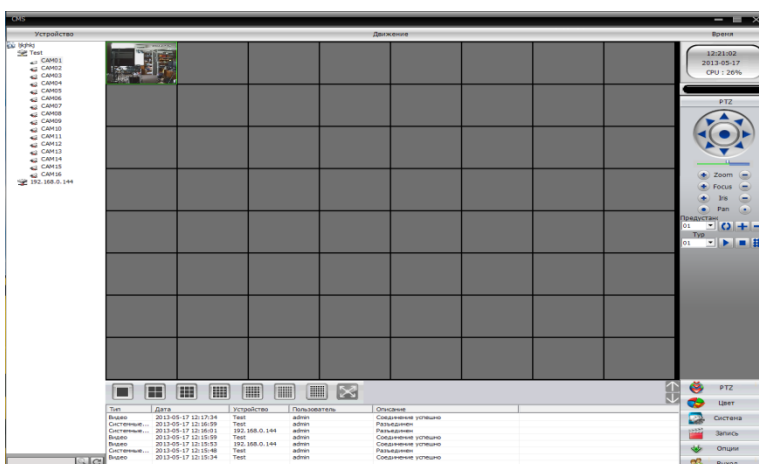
CMS

Устройство

Движение

Время

tkjhkj
Test
CAM01
CAM02
CAM03
CAM04
CAM05
CAM06
CAM07
CAM08
CAM09
CAM10
CAM11
CAM12
CAM13
CAM14
CAM15
CAM16
192.168.0.144

12:21:02
2013-05-17
CPU : 26%

PTZ

Zoom
Focus
Iris
Pan

Предустан
01
Тур
01

| Тип | Дата | Устройство | Пользователь | Описание |
|---|---|---|---|---|
| Видео | 2013-05-17 12:17:34 | Test | admin | Соединение успешно |
| Системные... | 2013-05-17 12:16:59 | Test | admin | Разъединен |
| Системные... | 2013-05-17 12:16:01 | 192.168.0.144 | admin | Разъединен |
| Видео | 2013-05-17 12:15:59 | Test | admin | Соединение успешно |
| Видео | 2013-05-17 12:15:53 | 192.168.0.144 | admin | Соединение успешно |
| Системные... | 2013-05-17 12:15:48 | Test | admin | Разъединен |
| Видео | 2013-05-17 12:15:34 | Test | admin | Соединение успешно |

PTZ
Цвет
Систена
Запись
Опции
Выход